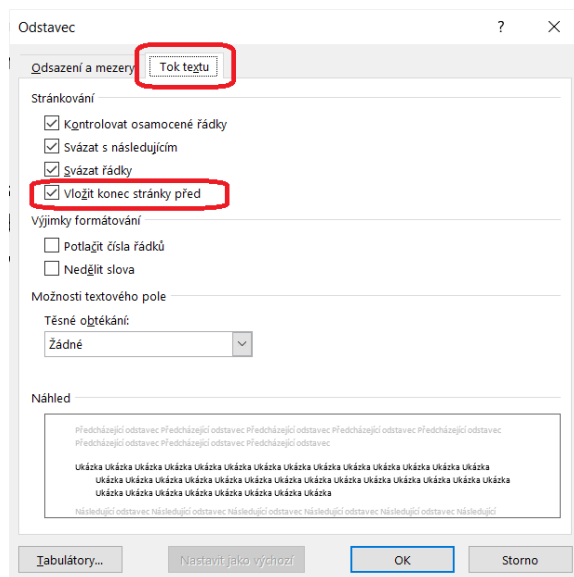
Odstavec

?

Odsazení a mezery

Tok textu

Stránkování

Kontrolovat osamocené řádky

Svázat s následujícím

Svázat řádky

Vložit konec stránky před

Výjimky formátování

Potlačit čísla řádků

Nedělit slova

Možnosti textového pole

Těsné obtékání:

Žádné

Náhled

Předcházející odstavec Předcházející odstavec Předcházející odstavec Předcházející odstavec Předcházející odstavec Předcházející odstavec Předcházející odstavec Předcházející odstavec

Ukázka Ukázka Ukázka Ukázka Ukázka Ukázka Ukázka Ukázka Ukázka Ukázka Ukázka Ukázka Ukázka Ukázka Ukázka Ukázka Ukázka Ukázka Ukázka Ukázka Ukázka Ukázka Ukázka Ukázka Ukázka Ukázka Ukázka Ukázka Ukázka Ukázka Ukázka Ukázka Ukázka Ukázka Ukázka Ukázka Ukázka Ukázka

Následující odstavec Následující odstavec Následující odstavec Následující odstavec Následující

Tabulátory...

Nastavit jako výchozí

OK

Storno